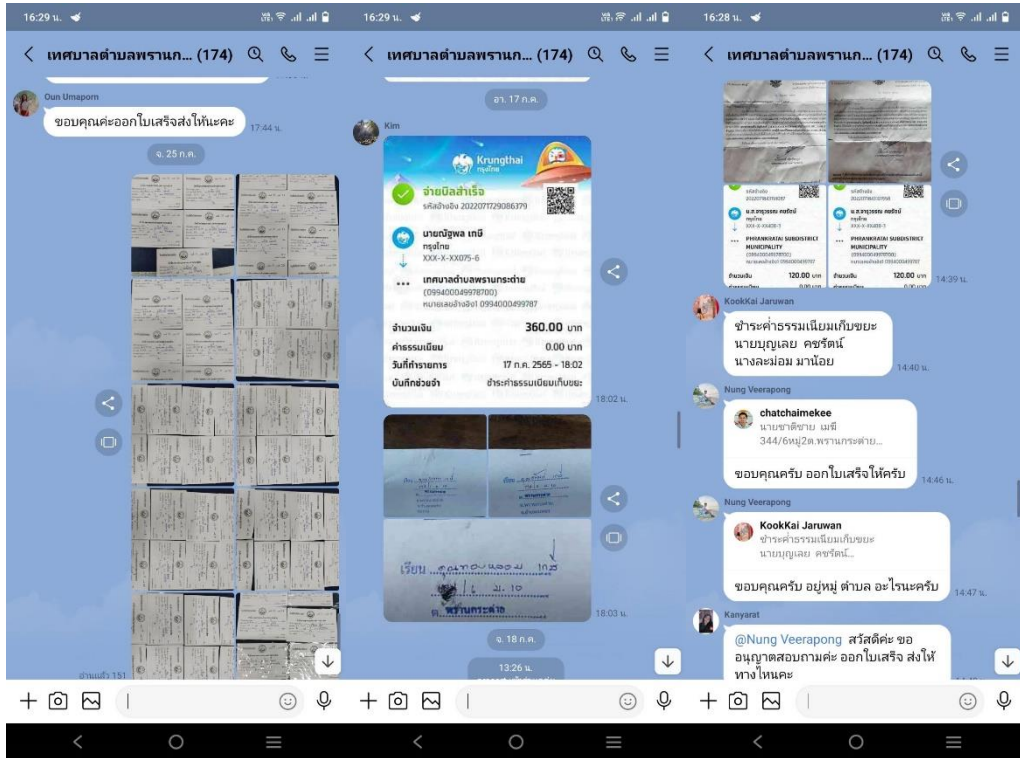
16:29 น.

< เทศบาลตำบลพรานก... (174)

Oun Umaporn
ขอบคุณค่ะออกใบเสร็จส่งให้นะคะ 17:44 น.

จ. 25 ก.ค.

อ่านแล้ว 151

16:29 น.

< เทศบาลตำบลพรานก... (174)

อา. 17 ก.ค.

Kim
Krungthai กรุงไทย
จ่ายบิลสำเร็จ
รหัสอ้างอิง 2022071729086379
นายณัฐพล เกษี
กรุงไทย
XXX-X-XX075-6
เทศบาลตำบลพรานกระต่าย
(099400049978700)
หมายเลขอ้างอิง1 0994000499787
จำนวนเงิน 360.00 บาท
ค่าธรรมเนียม 0.00 บาท
วันที่ทำรายการ 17 ก.ค. 2565 - 18:02
บันทึกช่วยจำ ชำระค่าธรรมเนียมเก็บขยะ
18:02 น.

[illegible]
18:03 น.

จ. 18 ก.ค.

13:26 น.

16:28 น.

< เทศบาลตำบลพรานก... (174)

120.00 บาท
PHRANKRATAI SUBDISTRICT MUNICIPALITY
120.00 บาท
PHRANKRATAI SUBDISTRICT MUNICIPALITY
14:39 น.

KookKai Jaruwan
ชำระค่าธรรมเนียมเก็บขยะ
นายบุญเลย คชรัตน์
นางละม่อม มาน้อย
14:40 น.

Nung Veerapong
chatchaimekee
นายชาติชาย เมฆี
344/6หมู่2ต.พรานกระต่าย...
ขอบคุณครับ ออกใบเสร็จให้ครับ 14:46 น.

Nung Veerapong
KookKai Jaruwan
ชำระค่าธรรมเนียมเก็บขยะ
นายบุญเลย คชรัตน์...
ขอบคุณครับ อยู่หมู่ ตำบล อะไรนะครับ 14:47 น.

Kanyarat
@Nung Veerapong สวัสดีค่ะ ขออนุญาตสอบถามค่ะ ออกใบเสร็จ ส่งให้ทาง ไหนคะ